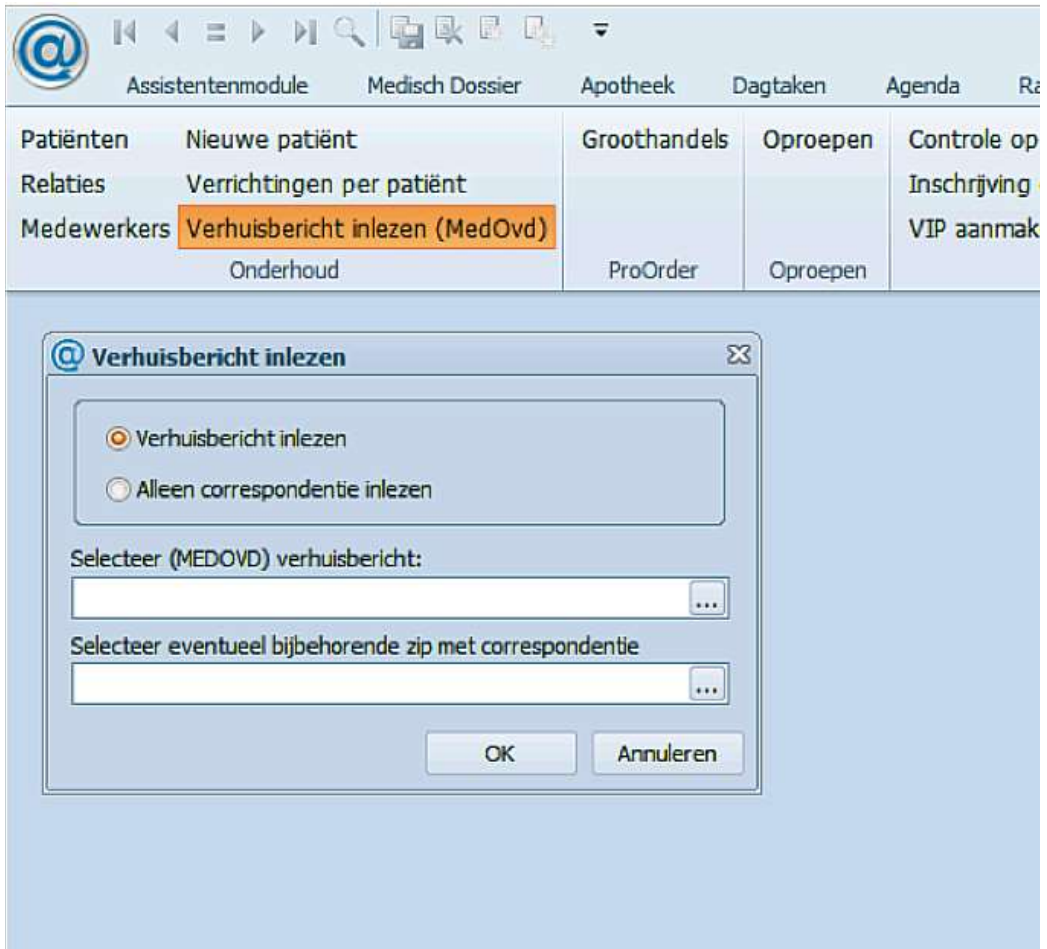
Assistentenmodule Medisch Dossier Apotheek Dagtaken Agenda Ra

Patiënten Nieuwe patiënt
Relaties Verrichtingen per patiënt
Medewerkers Verhuisbericht inlezen (MedOvd)
Onderhoud

Groothandels
ProOrder

Oproepen
Oproepen

Controle op
Inschrijving
VIP aanmak

Verhuisbericht inlezen

Verhuisbericht inlezen
Alleen correspondentie inlezen

Selecteer (MEDOVD) verhuisbericht:
...
Selecteer eventueel bijbehorende zip met correspondentie
...

OK Annuleren